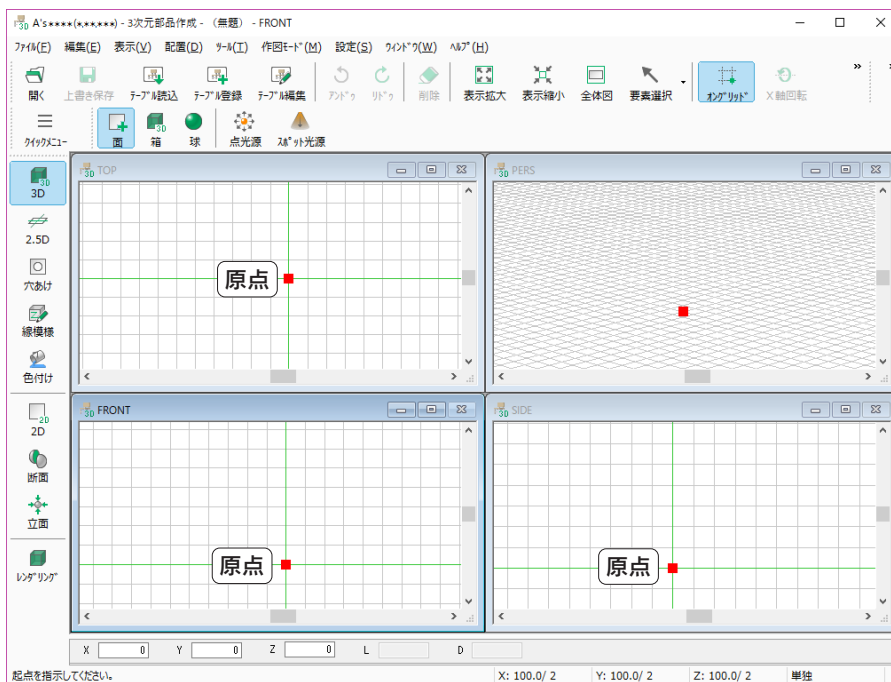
A's★★★★(★.★★.★★★) - 3次元部品作成 - (無題) - FRONT

ﾌｧｲﾙ(F) 編集(E) 表示(V) 配置(D) ﾂｰﾙ(T) 作図ﾓｰﾄﾞ(M) 設定(S) ｳｨﾝﾄﾞｳ(W) ﾍﾙﾌﾟ(H)

開く 上書き保存 ﾃｰﾌﾞﾙ読込 ﾃｰﾌﾞﾙ登録 ﾃｰﾌﾞﾙ編集 ｱﾝﾄﾞｩ ﾘﾄﾞｩ 削除 表示拡大 表示縮小 全体図 要素選択 ｵﾝｸﾞﾘｯﾄﾞ X軸回転

ｸｲｯｸﾒﾆｭｰ 面 箱 球 点光源 ｽﾎﾟｯﾄ光源

3D 2.5D 穴あけ 線模様 色付け 2D 断面 立面 ﾚﾝﾀﾞﾘﾝｸﾞ

TOP
原点

PERS

FRONT
原点

SIDE
原点

X 0 Y 0 Z 0 L D

起点を指示してください。 X: 100.0/ 2 Y: 100.0/ 2 Z: 100.0/ 2 単独